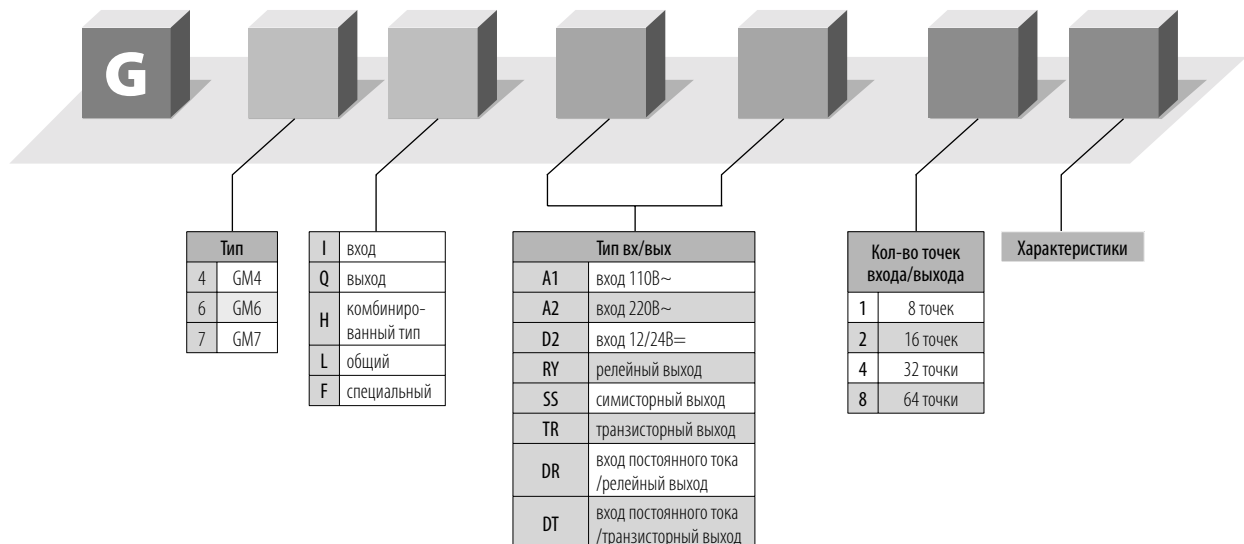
G

| Тип | |
|---|---|
| 4 | GM4 |
| 6 | GM6 |
| 7 | GM7 |

| | |
|---|---|
| I | вход |
| Q | выход |
| H | комбинированный тип |
| L | общий |
| F | специальный |

| Тип вх/вых | |
|---|---|
| A1 | вход 110B~ |
| A2 | вход 220B~ |
| D2 | вход 12/24B= |
| RY | релейный выход |
| SS | симисторный выход |
| TR | транзисторный выход |
| DR | вход постоянного тока /релейный выход |
| DT | вход постоянного тока /транзисторный выход |

| Кол-во точек входа/выхода | |
|---|---|
| 1 | 8 точек |
| 2 | 16 точек |
| 4 | 32 точки |
| 8 | 64 точки |

Характеристики